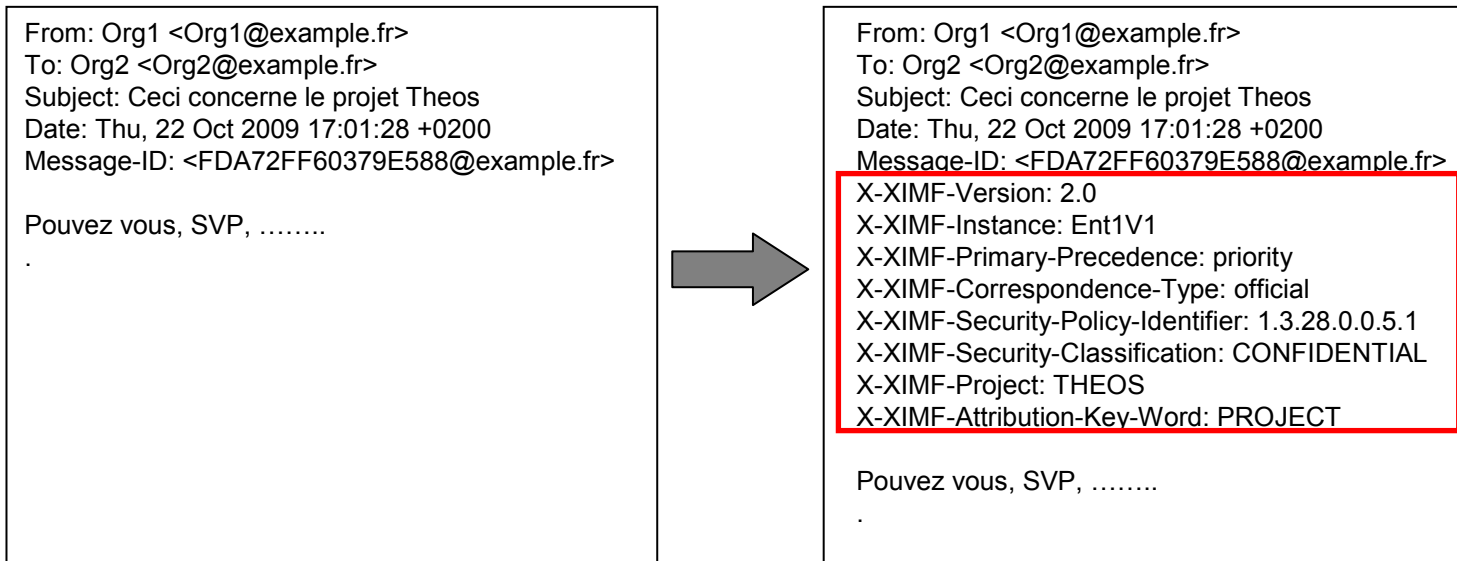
From: Org1 <Org1@example.fr>
To: Org2 <Org2@example.fr>
Subject: Ceci concerne le projet Theos
Date: Thu, 22 Oct 2009 17:01:28 +0200
Message-ID: <FDA72FF60379E588@example.fr>

Pouvez vous, SVP, ……..
.

From: Org1 <Org1@example.fr>
To: Org2 <Org2@example.fr>
Subject: Ceci concerne le projet Theos
Date: Thu, 22 Oct 2009 17:01:28 +0200
Message-ID: <FDA72FF60379E588@example.fr>
X-XIMF-Version: 2.0
X-XIMF-Instance: Ent1V1
X-XIMF-Primary-Precedence: priority
X-XIMF-Correspondence-Type: official
X-XIMF-Security-Policy-Identifier: 1.3.28.0.0.5.1
X-XIMF-Security-Classification: CONFIDENTIAL
X-XIMF-Project: THEOS
X-XIMF-Attribution-Key-Word: PROJECT

Pouvez vous, SVP, ……..
.